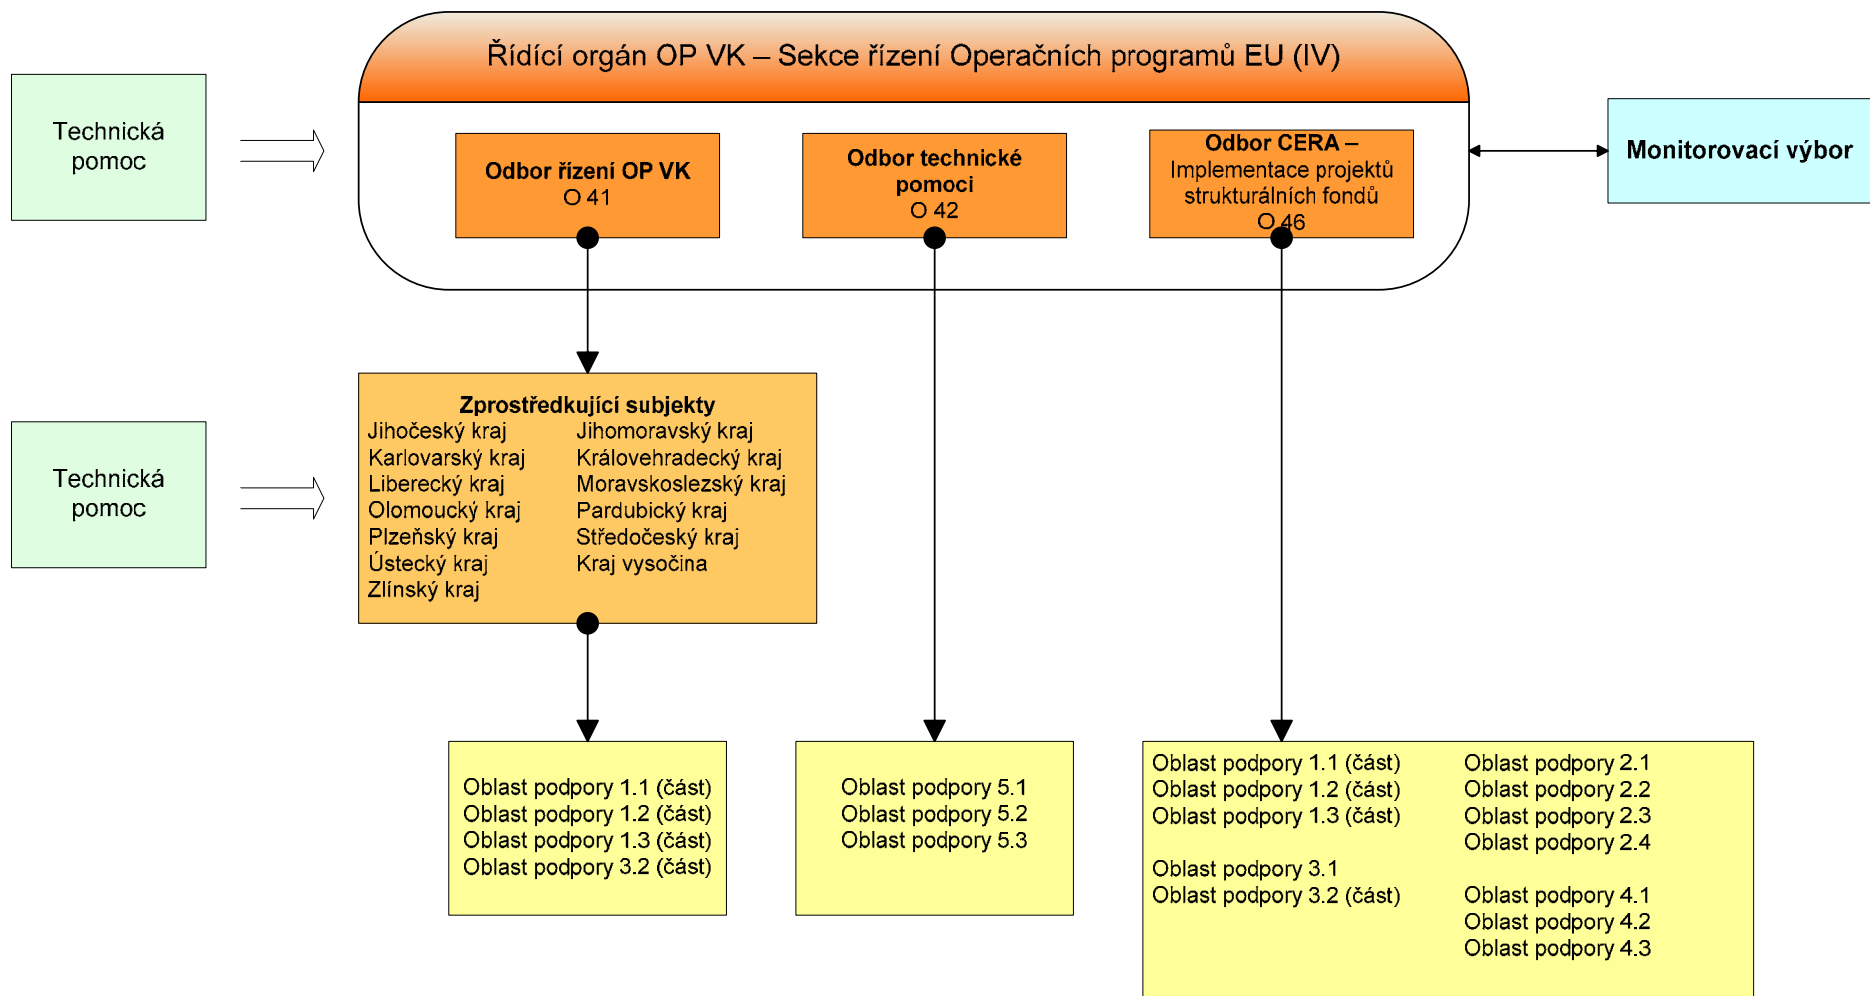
Technická pomoc

Řídící orgán OP VK – Sekce řízení Operačních programů EU (IV)

Odbor řízení OP VK
O 41

Odbor technické pomoci
O 42

Odbor CERA – Implementace projektů strukturálních fondů
O 46

Monitorovací výbor

Technická pomoc

Zprostředkující subjekty
Jihočeský kraj
Karlovarský kraj
Liberecký kraj
Olomoucký kraj
Plzeňský kraj
Ústecký kraj
Zlínský kraj
Jihomoravský kraj
Královehradecký kraj
Moravskoslezský kraj
Pardubický kraj
Středočeský kraj
Kraj vysočina

Oblast podpory 1.1 (část)
Oblast podpory 1.2 (část)
Oblast podpory 1.3 (část)
Oblast podpory 3.2 (část)

Oblast podpory 5.1
Oblast podpory 5.2
Oblast podpory 5.3

Oblast podpory 1.1 (část)
Oblast podpory 1.2 (část)
Oblast podpory 1.3 (část)

Oblast podpory 3.1
Oblast podpory 3.2 (část)

Oblast podpory 2.1
Oblast podpory 2.2
Oblast podpory 2.3
Oblast podpory 2.4

Oblast podpory 4.1
Oblast podpory 4.2
Oblast podpory 4.3